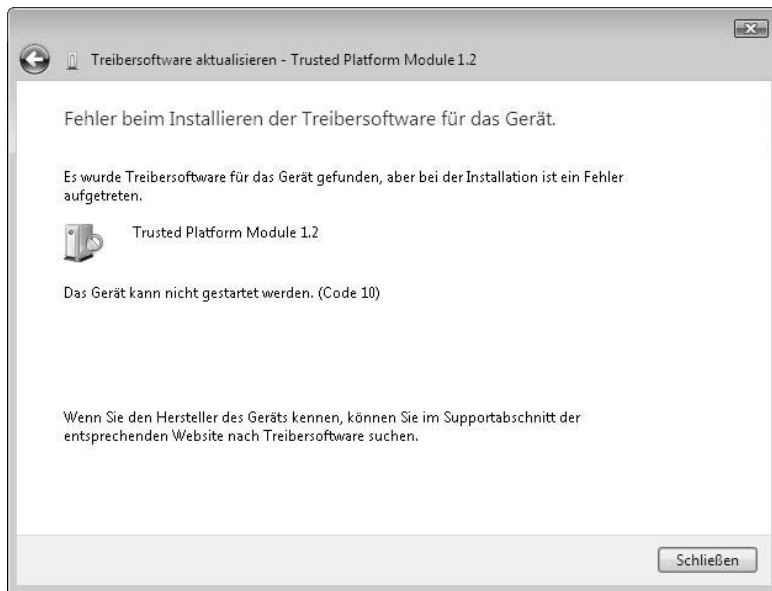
Treibersoftware aktualisieren - Trusted Platform Module 1.2

Fehler beim Installieren der Treibersoftware für das Gerät.

Es wurde Treibersoftware für das Gerät gefunden, aber bei der Installation ist ein Fehler aufgetreten.

Trusted Platform Module 1.2

Das Gerät kann nicht gestartet werden. (Code 10)

Wenn Sie den Hersteller des Geräts kennen, können Sie im Supportabschnitt der entsprechenden Website nach Treibersoftware suchen.

Schließen